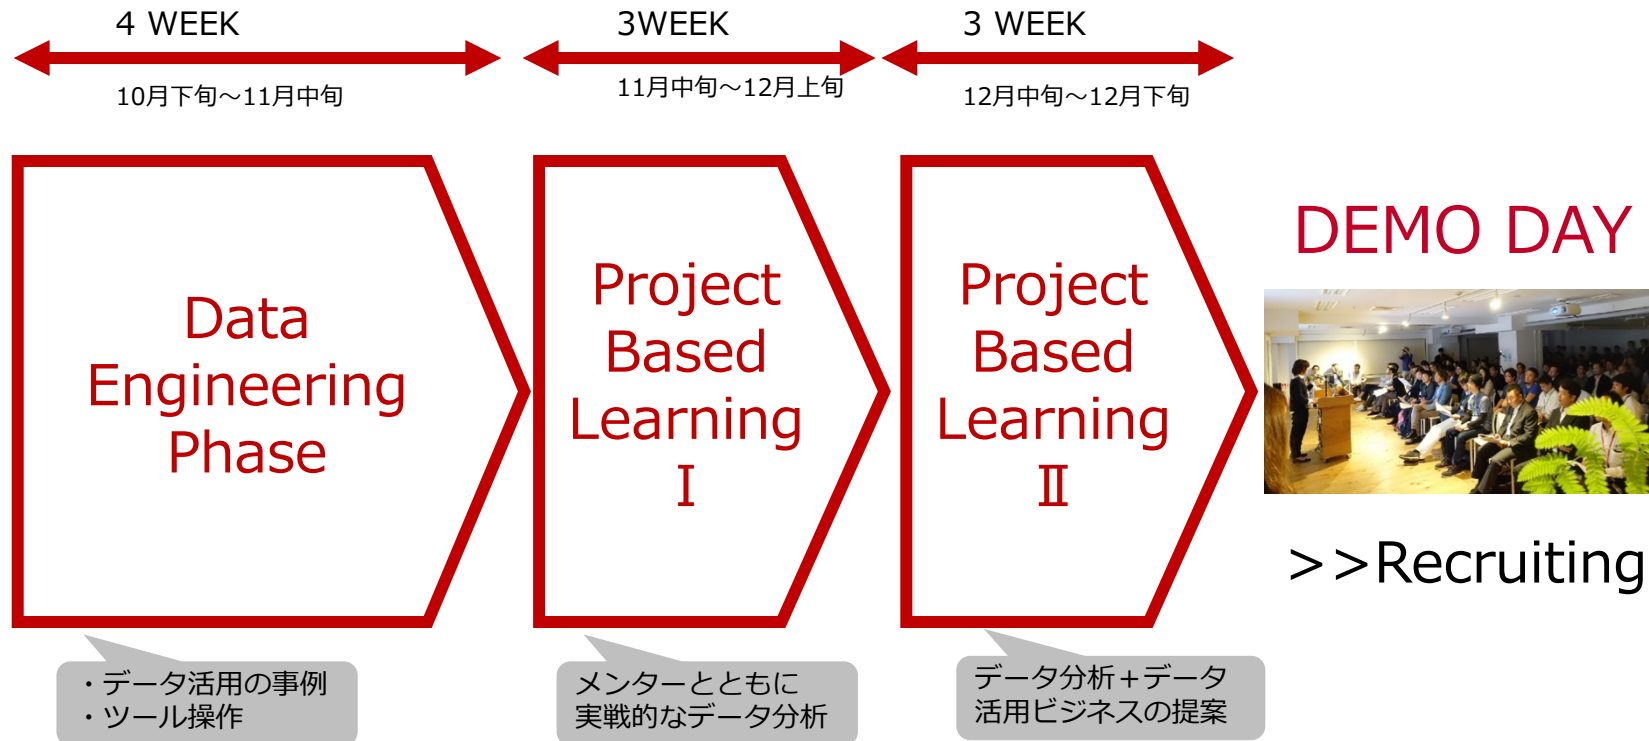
4 WEEK

10月下旬～11月中旬

3WEEK

11月中旬～12月上旬

3 WEEK

12月中旬～12月下旬

Data Engineering Phase

Project Based Learning Ⅰ

Project Based Learning Ⅱ

DEMO DAY

>>Recruiting

・データ活用の事例
・ツール操作

メンターとともに
実戦的なデータ分析

データ分析＋データ
活用ビジネスの提案